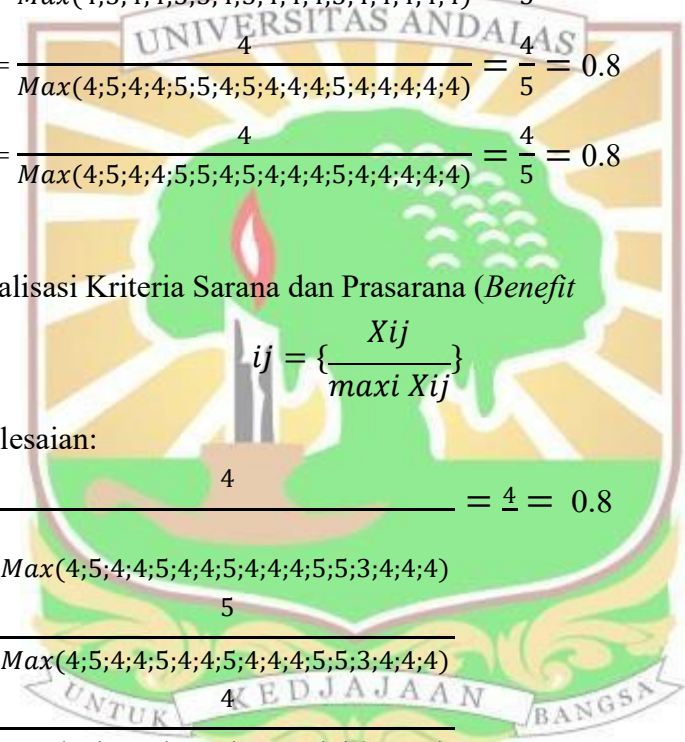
$= \frac{4}{Max(4;5;4;4;5;5;4;5;4;4;4;5;4;4;4;4;4)} = \frac{4}{5} = 0.8$

$= \frac{4}{Max(4;5;4;4;5;5;4;5;4;4;4;5;4;4;4;4;4)} = \frac{4}{5} = 0.8$

alisasi Kriteria Sarana dan Prasarana (*Benefit*

$ij = \{\frac{Xij}{maxi\ Xij}\}$

lesaian:

$\frac{4}{Max(4;5;4;4;5;4;4;5;4;4;4;5;5;3;4;4;4)} = \frac{4}{} = 0.8$

$\frac{5}{Max(4;5;4;4;5;4;4;5;4;4;4;5;5;3;4;4;4)}$

4

UNIVERSITAS ANDALAS

UNTUK KEDJAJAAN BANGSA